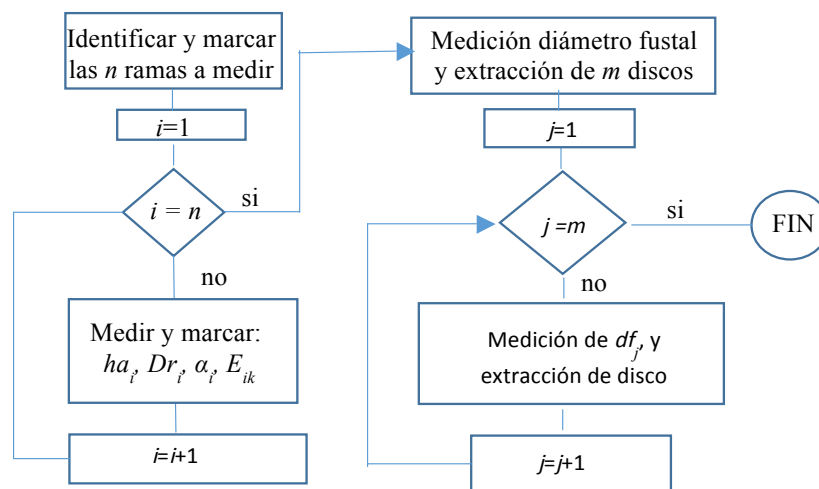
Identificar y marcar las $n$ ramas a medir

$i$=1

$i = n$

si

no

Medir y marcar: $ha_i$, $Dr_i$, $\alpha_i$, $E_{ik}$

$i$=$i$+1

Medición diámetro fustal y extracción de $m$ discos

$j$=1

$j = m$

si

FIN

no

Medición de $df_j$, y extracción de disco

$j$=$j$+1